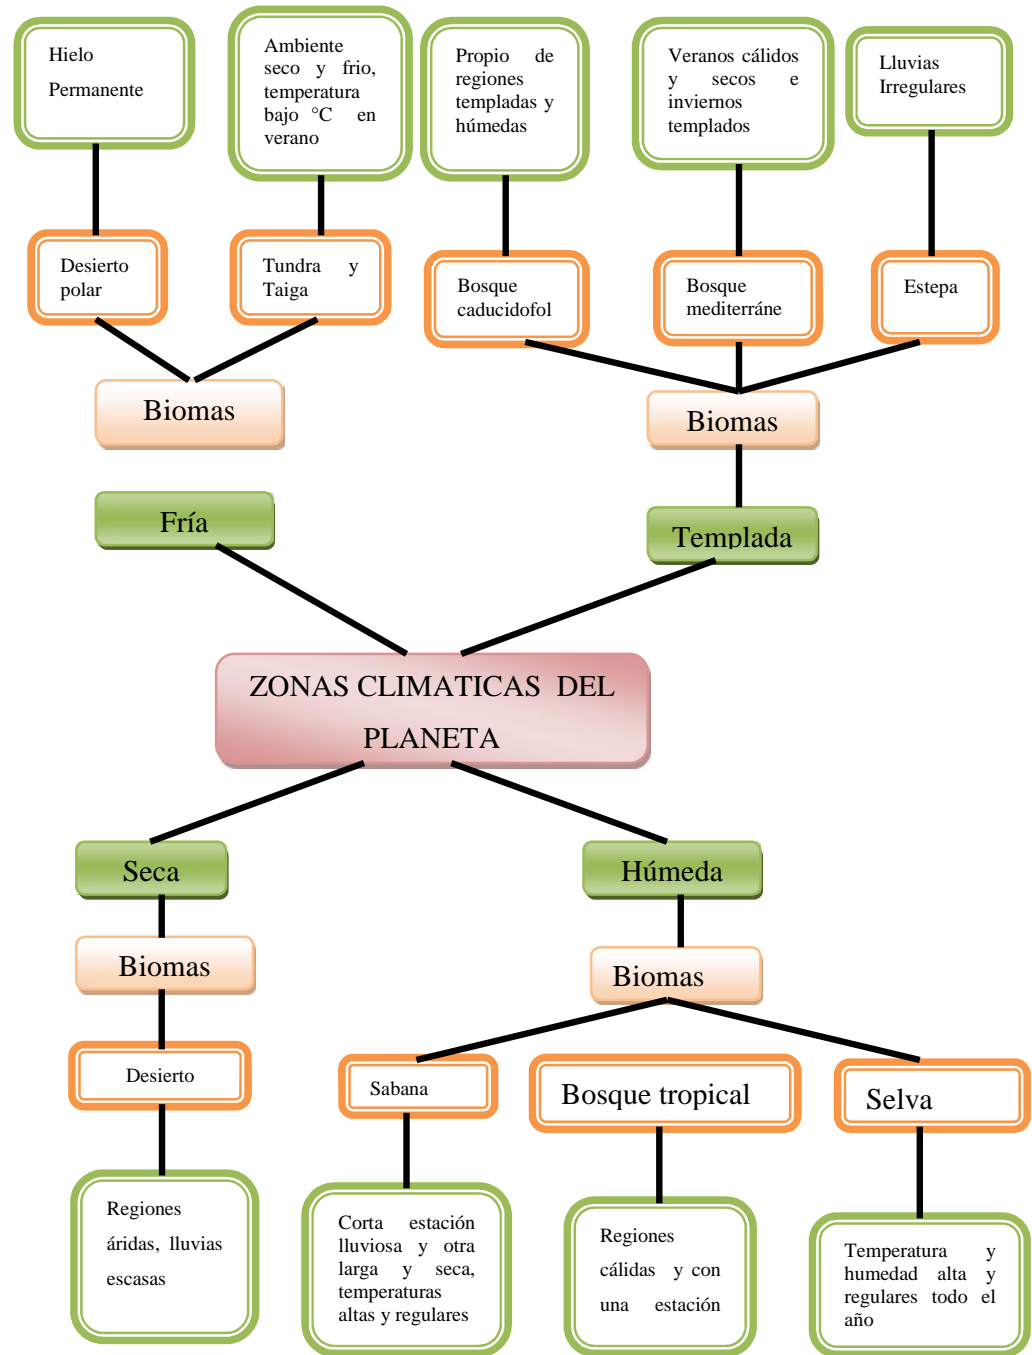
Hielo Permanente

Ambiente seco y frio, temperatura bajo °C en verano

Propio de regiones templadas y húmedas

Veranos cálidos y secos e inviernos templados

Lluvias Irregulares

Desierto polar

Tundra y Taiga

Bosque caducidofol

Bosque mediterráne

Estepa

Biomas

Biomas

Fría

Templada

ZONAS CLIMATICAS DEL PLANETA

Seca

Húmeda

Biomas

Biomas

Desierto

Sabana

Bosque tropical

Selva

Regiones áridas, lluvias escasas

Corta estación lluviosa y otra larga y seca, temperaturas altas y regulares

Regiones cálidas y con una estación

Temperatura y humedad alta y regulares todo el año